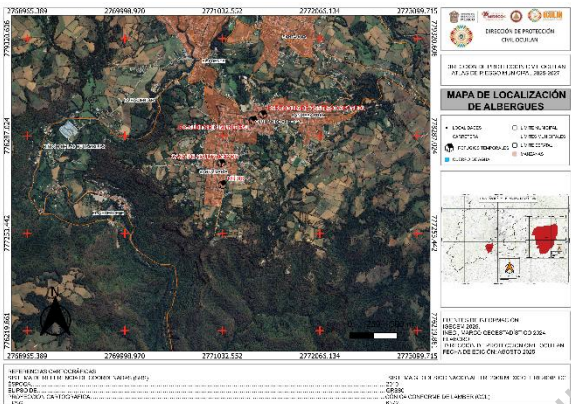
2768965.389
2769998.970
2771032.552
2772066.134
2773099.715

DIRECCIÓN DE PROTECCIÓN CIVIL OCUILAN

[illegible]
ATLAS DE RIESGO MUNICIPAL 2025-2027

MAPA DE LOCALIZACIÓN DE ALBERGUES

LOCALIDADES
CARRETERA
ALBERGUES TEMPORALES
LÍMITE MUNICIPAL
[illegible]
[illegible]
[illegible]

FUENTES DE INFORMACIÓN:
IGECEM 2025,
INEGI, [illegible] 2024
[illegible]
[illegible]
FECHA DE EDICIÓN: AGOSTO 2025

7792120.636
7790714.824
7779253.442
7776849.861
7792120.636
7790714.824
7779253.442
7776849.861

2768965.389
2769998.970
2771032.552
2772066.134
2773099.715

REFERENCIAS CARTOGRÁFICAS
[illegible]
ESPOOL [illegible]
ELIPSOIDE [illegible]
PROYECCIÓN CARTOGRÁFICA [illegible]
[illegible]